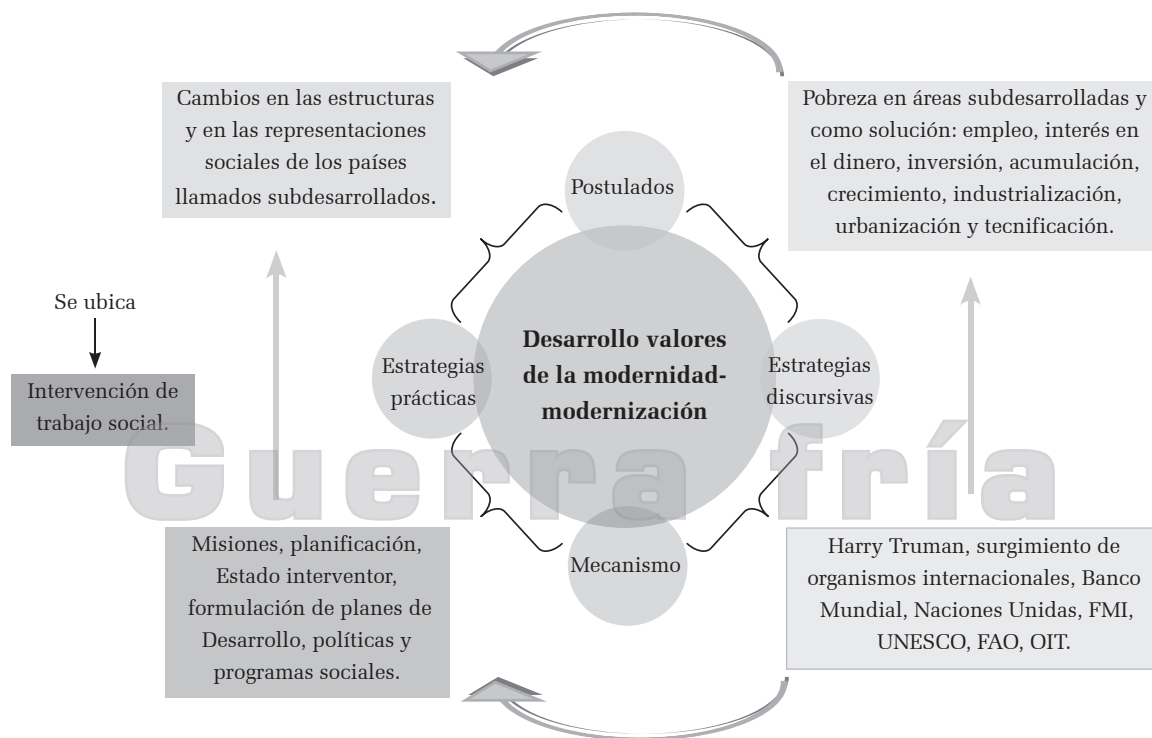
Cambios en las estructuras y en las representaciones sociales de los países llamados subdesarrollados.

Pobreza en áreas subdesarrolladas y como solución: empleo, interés en el dinero, inversión, acumulación, crecimiento, industrialización, urbanización y tecnificación.

Postulados

Se ubica

Intervención de trabajo social.

Estrategias prácticas

Desarrollo valores de la modernidad-modernización

Estrategias discursivas

Guerra fría

Mecanismo

Misiones, planificación, Estado interventor, formulación de planes de Desarrollo, políticas y programas sociales.

Harry Truman, surgimiento de organismos internacionales, Banco Mundial, Naciones Unidas, FMI, UNESCO, FAO, OIT.